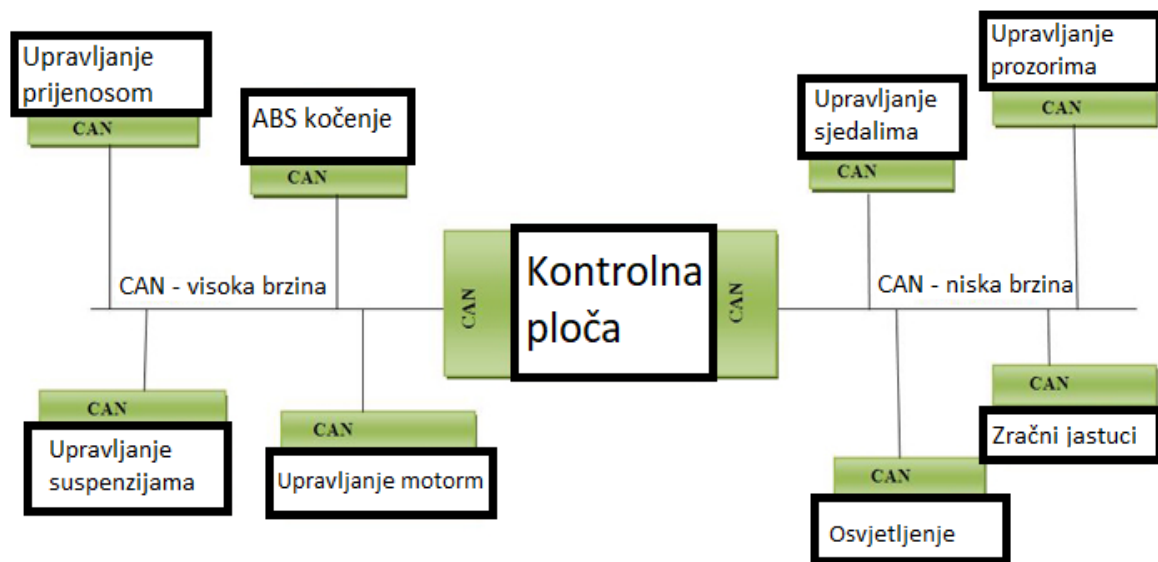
Upravljanje prijenosom

CAN

ABS kočenje

CAN

Upravljanje sjedalima

CAN

Upravljanje prozorima

CAN

CAN - visoka brzina

CAN

Kontrolna ploča

CAN

CAN - niska brzina

CAN

Upravljanje suspenzijama

CAN

Upravljanje motorm

CAN

Zračni jastuci

CAN

Osvjetljenje